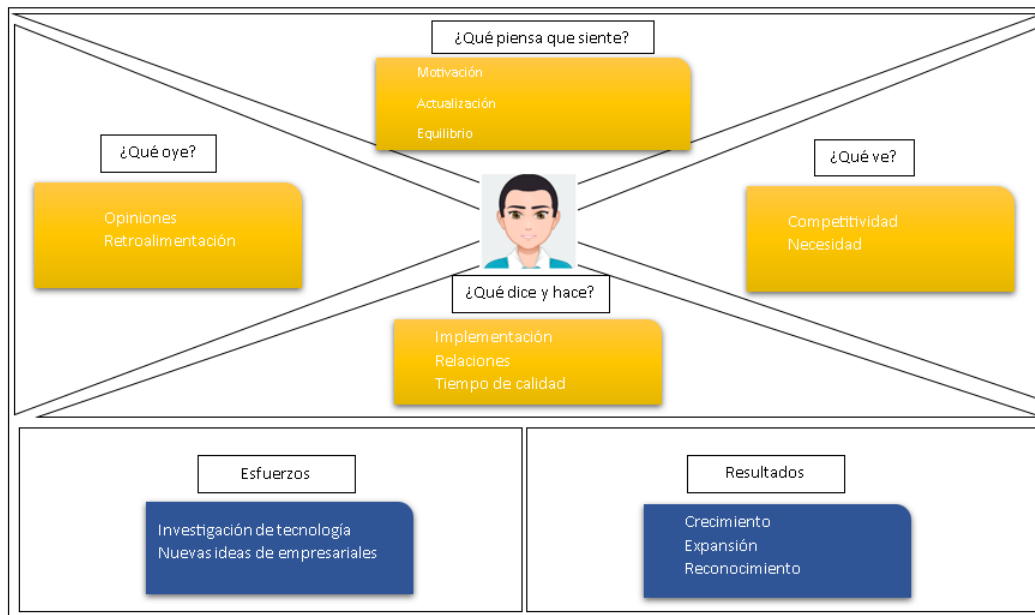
¿Qué piensa que siente?

Motivación
Actualización
Equilibrio

¿Qué oye?

Opiniones
Retroalimentación

¿Qué ve?

Competitividad
Necesidad

¿Qué dice y hace?

Implementación
Relaciones
Tiempo de calidad

Esfuerzos

Investigación de tecnología
Nuevas ideas de empresariales

Resultados

Crecimiento
Expansión
Reconocimiento